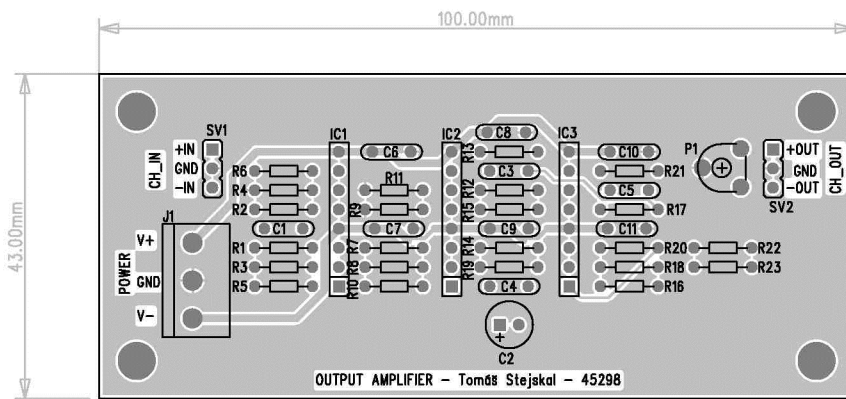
100.00mm

43.00mm

SV1
+IN
GND
-IN
CH_IN

IC1
C6
R6
R4
R2
R11
R9
C1
C7
R1
R3
R5
R7
R8
R10

J1
V+
POWER
GND
V-

IC2
C8
R13
C3
R12
R15
C9
R14
R19
C4

IC3
C10
R21
C5
R17
C11
R20
R22
R18
R23
R16

P1
SV2
+OUT
GND
-OUT
CH_OUT

C2

OUTPUT AMPLIFIER – Tomáš Stejskal – 45298